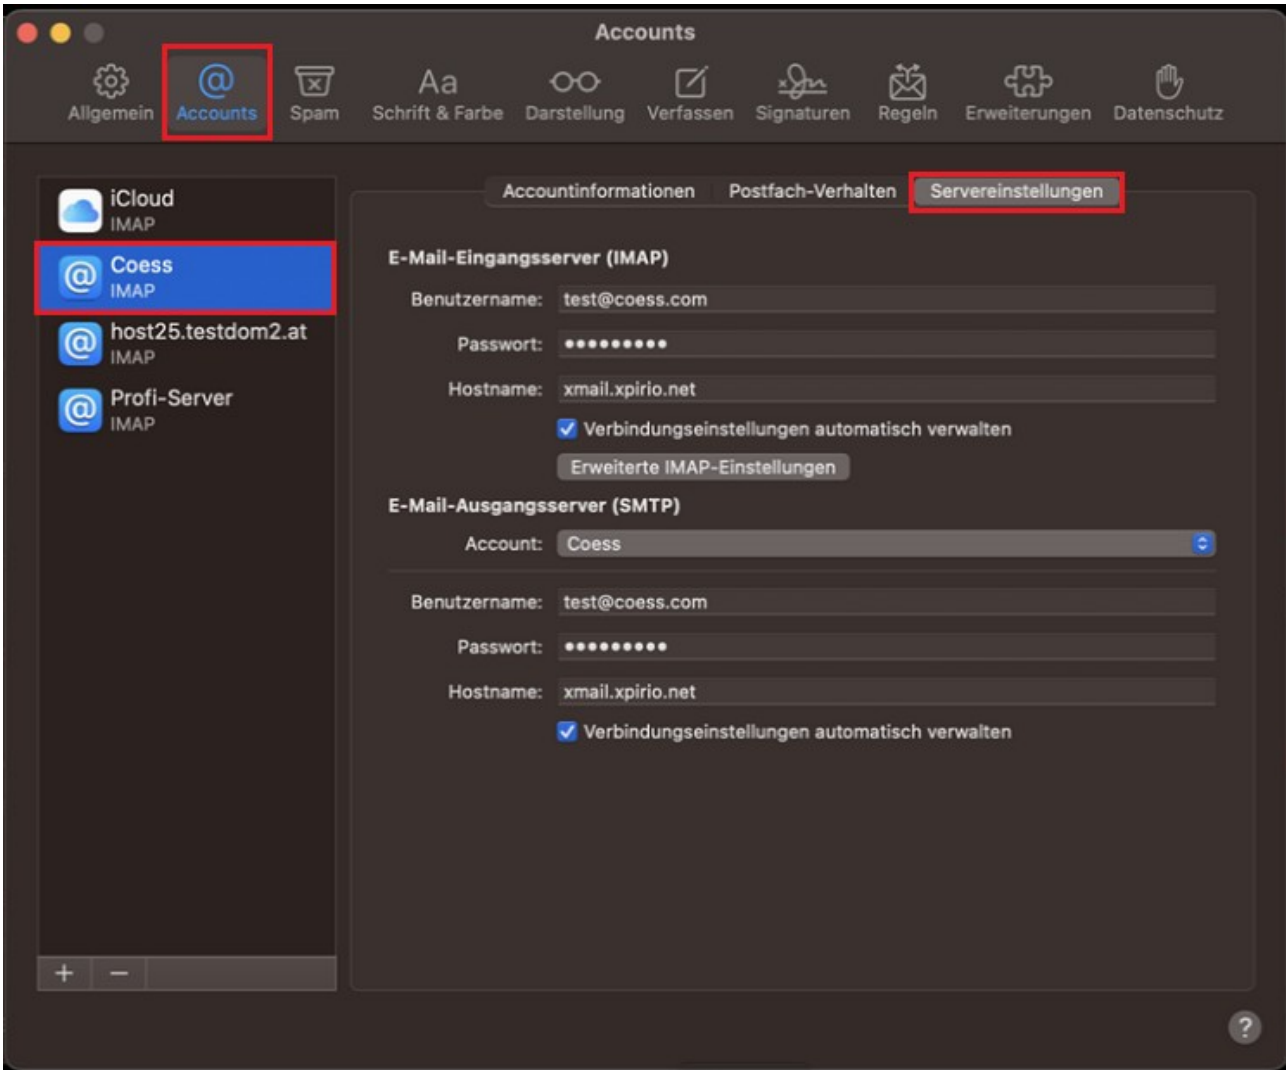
Accounts

Allgemein Accounts Spam Schrift & Farbe Darstellung Verfassen Signaturen Regeln Erweiterungen Datenschutz

iCloud
IMAP

Coess
IMAP

host25.testdom2.at
IMAP

Profi-Server
IMAP

+ −

Accountinformationen Postfach-Verhalten Servereinstellungen

E-Mail-Eingangsserver (IMAP)

Benutzername: test@coess.com

Passwort: ••••••••••

Hostname: xmail.xpirio.net

Verbindungseinstellungen automatisch verwalten

Erweiterte IMAP-Einstellungen

E-Mail-Ausgangsserver (SMTP)

Account: Coess

Benutzername: test@coess.com

Passwort: ••••••••••

Hostname: xmail.xpirio.net

Verbindungseinstellungen automatisch verwalten

?